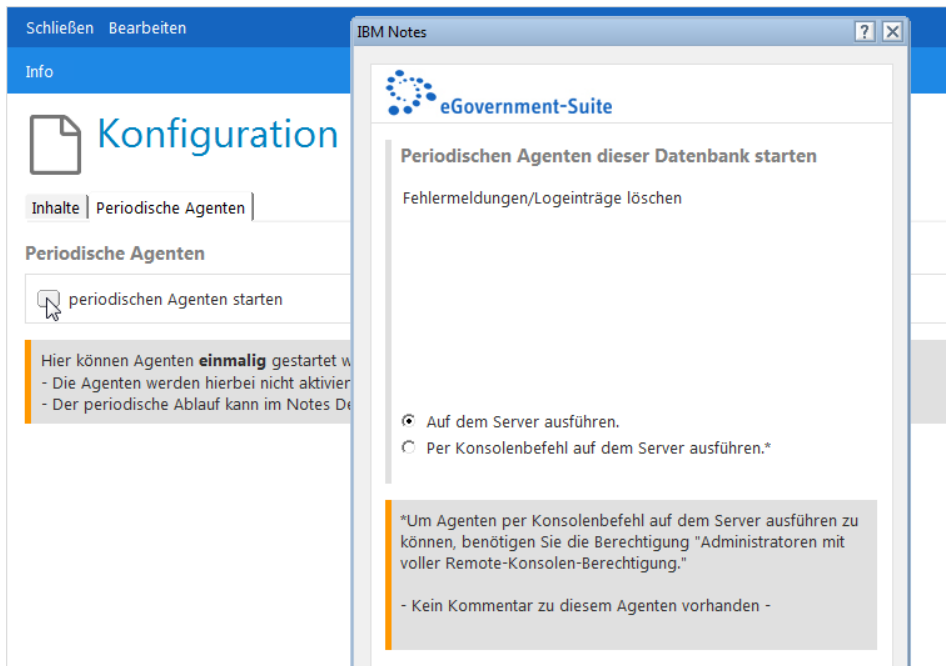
Schließen Bearbeiten

Info

Konfiguration

Inhalte | Periodische Agenten

Periodische Agenten

periodischen Agenten starten

Hier können Agenten **einmalig** gestartet w
- Die Agenten werden hierbei nicht aktivier
- Der periodische Ablauf kann im Notes De

IBM Notes

eGovernment-Suite

Periodischen Agenten dieser Datenbank starten

Fehlermeldungen/Logeinträge löschen

Auf dem Server ausführen.
Per Konsolenbefehl auf dem Server ausführen.*

*Um Agenten per Konsolenbefehl auf dem Server ausführen zu können, benötigen Sie die Berechtigung "Administratoren mit voller Remote-Konsolen-Berechtigung."

- Kein Kommentar zu diesem Agenten vorhanden -